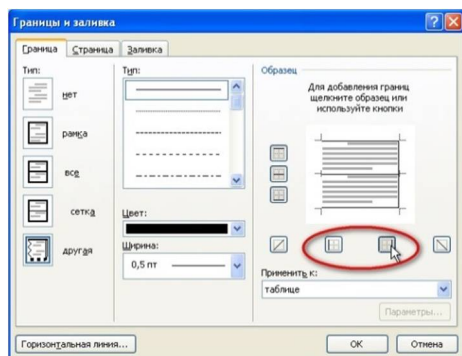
Границы и заливка

Граница | Страница | Заливка

Тип:

нет

рамка

все

сетка

другая

Тип:

Цвет:

Ширина:

0,5 пт

Образец

Для добавления границ щелкните образец или используйте кнопки

Применить к:

таблице

Параметры...

Горизонтальная линия...

ОК

Отмена